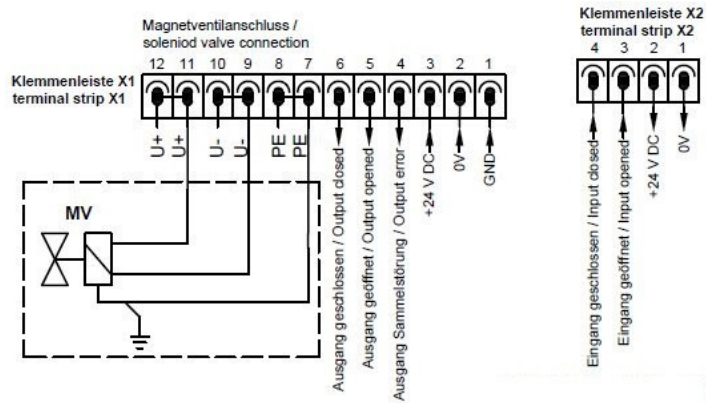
Magnetventilanschluss /
soleniod valve connection

Klemmenleiste X1
terminal strip X1

12 11 10 9 8 7 6 5 4 3 2 1

U+ U+ U- U- PE PE

MV

Ausgang geschlossen / Output closed
Ausgang geöffnet / Output opened
Ausgang Sammelstörung / Output error
+24 V DC
0V
GND

Klemmenleiste X2
terminal strip X2

4 3 2 1

Eingang geschlossen / Input closed
Eingang geöffnet / Input opened
+24 V DC
0V